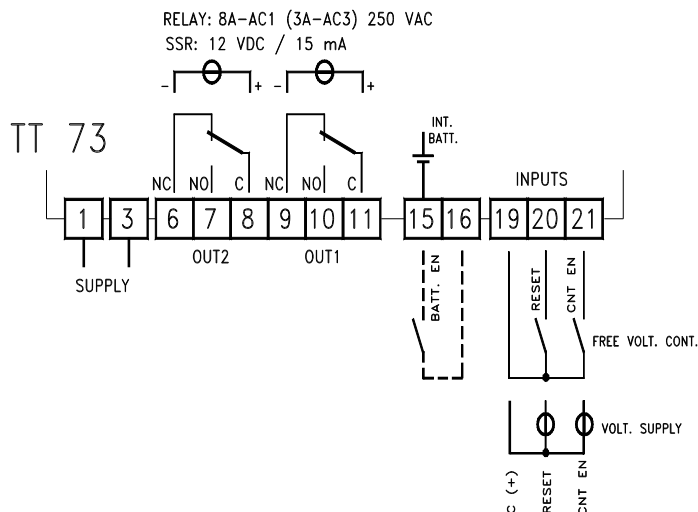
RELAY: 8A-AC1 (3A-AC3) 250 VAC
SSR: 12 VDC / 15 mA

- + - +

TT 73

INT. BATT.

NC NO C NC NO C

INPUTS

1 3 6 7 8 9 10 11 15 16 19 20 21

OUT2 OUT1

SUPPLY

BATT. EN

RESET

CNT EN

FREE VOLT. CONT.

VOLT. SUPPLY

C (+)

RESET

CNT EN